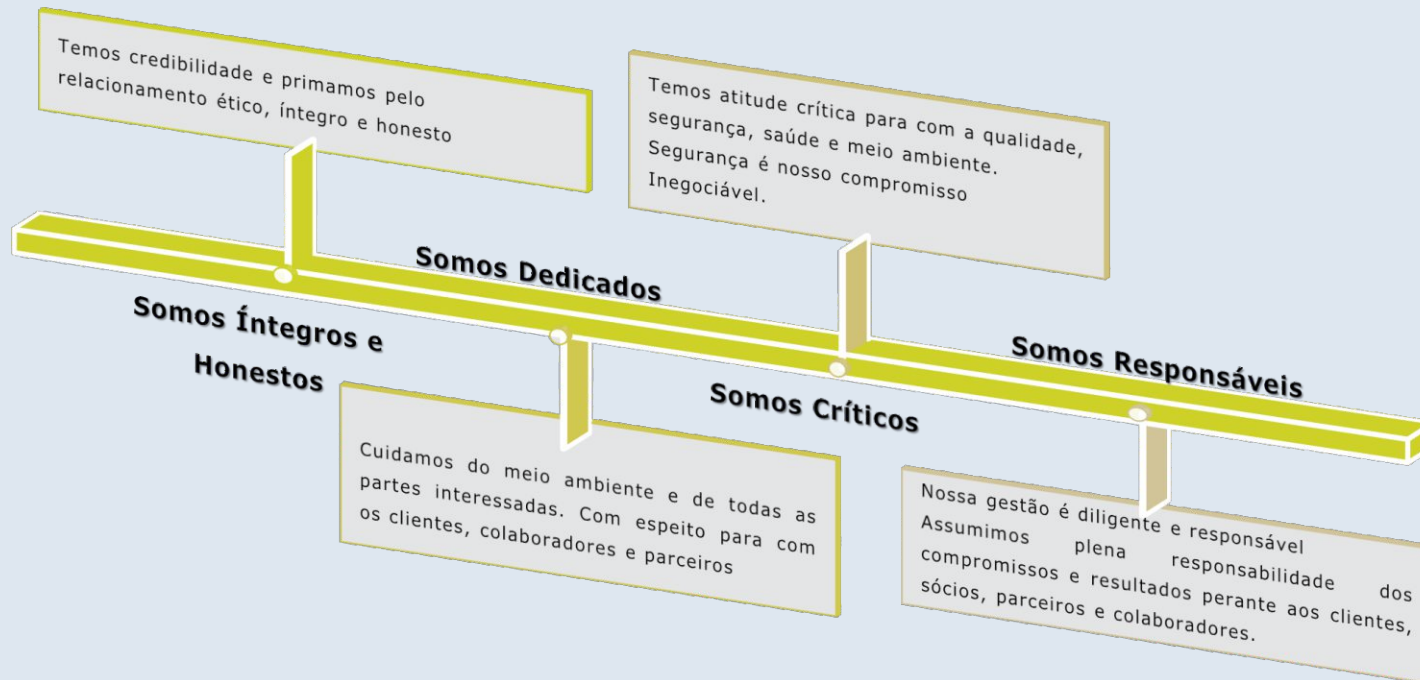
Temos credibilidade e primamos pelo relacionamento ético, íntegro e honesto

Temos atitude crítica para com a qualidade, segurança, saúde e meio ambiente. Segurança é nosso compromisso Inegociável.

Somos Dedicados

Somos Íntegros e Honestos

Somos Responsáveis

Somos Críticos

Cuidamos do meio ambiente e de todas as partes interessadas. Com espeito para com os clientes, colaboradores e parceiros

Nossa gestão é diligente e responsável Assumimos plena responsabilidade dos compromissos e resultados perante aos clientes, sócios, parceiros e colaboradores.